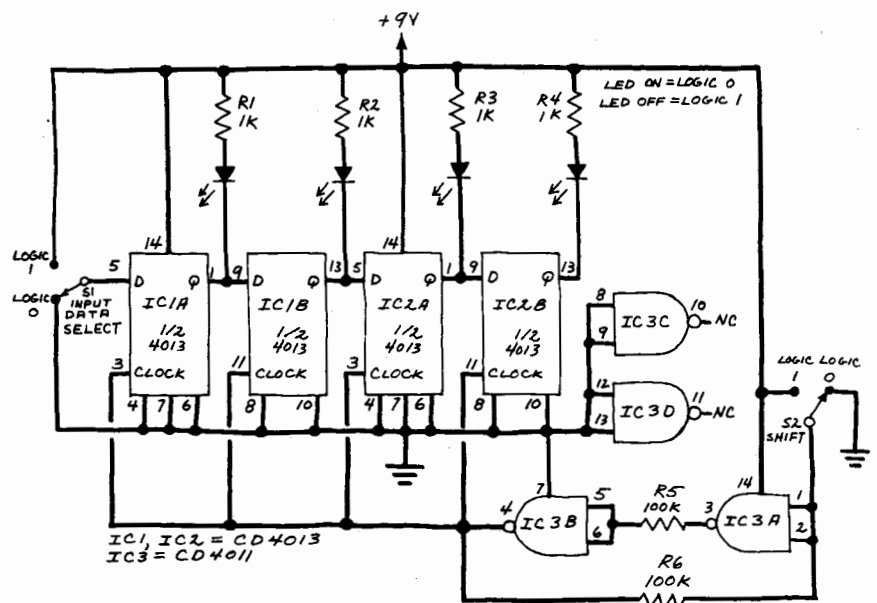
+9V

LED ON = LOGIC 0
LED OFF = LOGIC 1

R1 1K
R2 1K
R3 1K
R4 1K

LOGIC 1
LOGIC 0
S1 INPUT DATA SELECT

5 D Q 1 IC1A 1/2 4013 3 CLOCK 14 4 7 6
9 D Q 13 IC1B 1/2 4013 11 CLOCK 8 10
5 D Q 1 IC2A 1/2 4013 3 CLOCK 14 4 7 6
9 D Q 13 IC2B 1/2 4013 11 CLOCK 8 10

8 9 IC3C 10 NC
12 13 IC3D 11 NC

LOGIC 1 LOGIC 0
S2 SHIFT

7 4 IC3B 5 6
R5 100K
3 IC3A 14 1 2
R6 100K

IC1, IC2 = CD4013
IC3 = CD4011